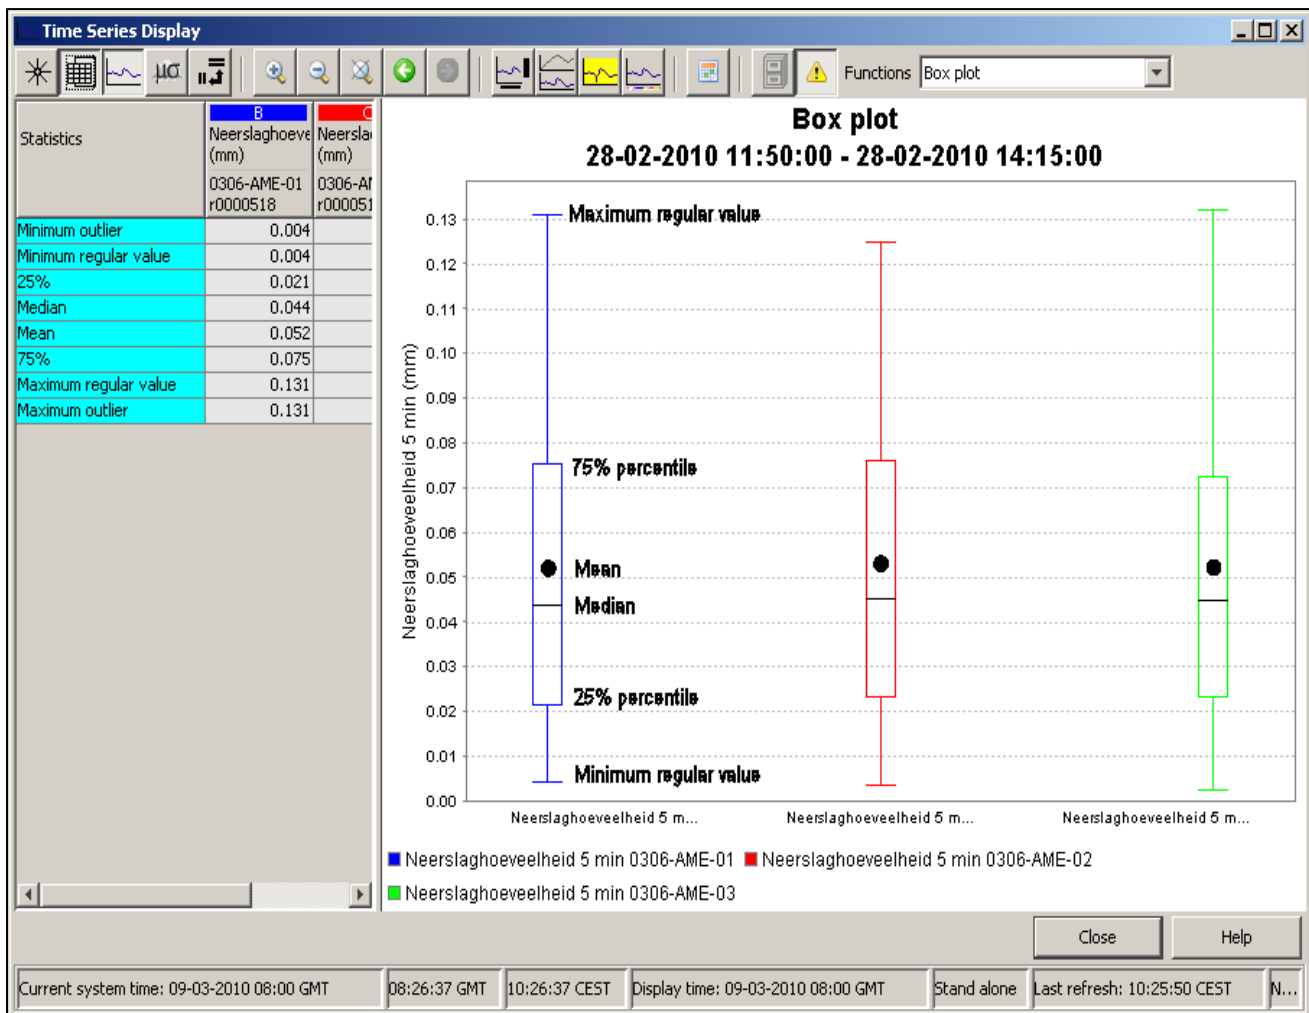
Time Series Display

μσ

Functions Box plot

| Statistics | B Neerslaghoeve (mm) 0306-AME-01 r0000518 | C Neerslag (mm) 0306-AI r000051 |
|---|---|---|
| Minimum outlier | 0.004 | |
| Minimum regular value | 0.004 | |
| 25% | 0.021 | |
| Median | 0.044 | |
| Mean | 0.052 | |
| 75% | 0.075 | |
| Maximum regular value | 0.131 | |
| Maximum outlier | 0.131 | |

Box plot
28-02-2010 11:50:00 - 28-02-2010 14:15:00

Neerslaghoeveelheid 5 min (mm)

0.13
0.12
0.11
0.10
0.09
0.08
0.07
0.06
0.05
0.04
0.03
0.02
0.01
0.00

Maximum regular value
75% percentile
Mean
Median
25% percentile
Minimum regular value

Neerslaghoeveelheid 5 m... Neerslaghoeveelheid 5 m... Neerslaghoeveelheid 5 m...

Neerslaghoeveelheid 5 min 0306-AME-01 Neerslaghoeveelheid 5 min 0306-AME-02
Neerslaghoeveelheid 5 min 0306-AME-03

Close Help

Current system time: 09-03-2010 08:00 GMT | 08:26:37 GMT | 10:26:37 CEST | Display time: 09-03-2010 08:00 GMT | Stand alone | Last refresh: 10:25:50 CEST | N...